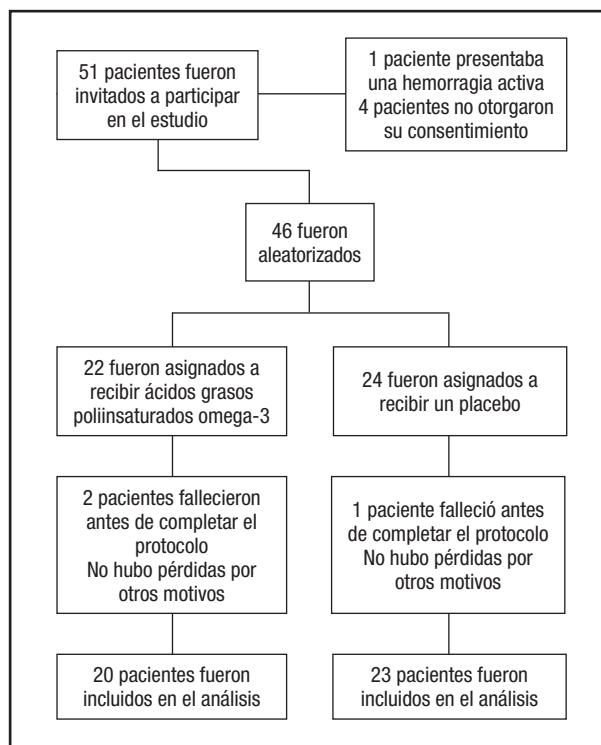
51 pacientes fueron invitados a participar en el estudio

1 paciente presentaba una hemorragia activa
4 pacientes no otorgaron su consentimiento

46 fueron aleatorizados

22 fueron asignados a recibir ácidos grasos poliinsaturados omega-3

24 fueron asignados a recibir un placebo

2 pacientes fallecieron antes de completar el protocolo
No hubo pérdidas por otros motivos

1 paciente falleció antes de completar el protocolo
No hubo pérdidas por otros motivos

20 pacientes fueron incluidos en el análisis

23 pacientes fueron incluidos en el análisis